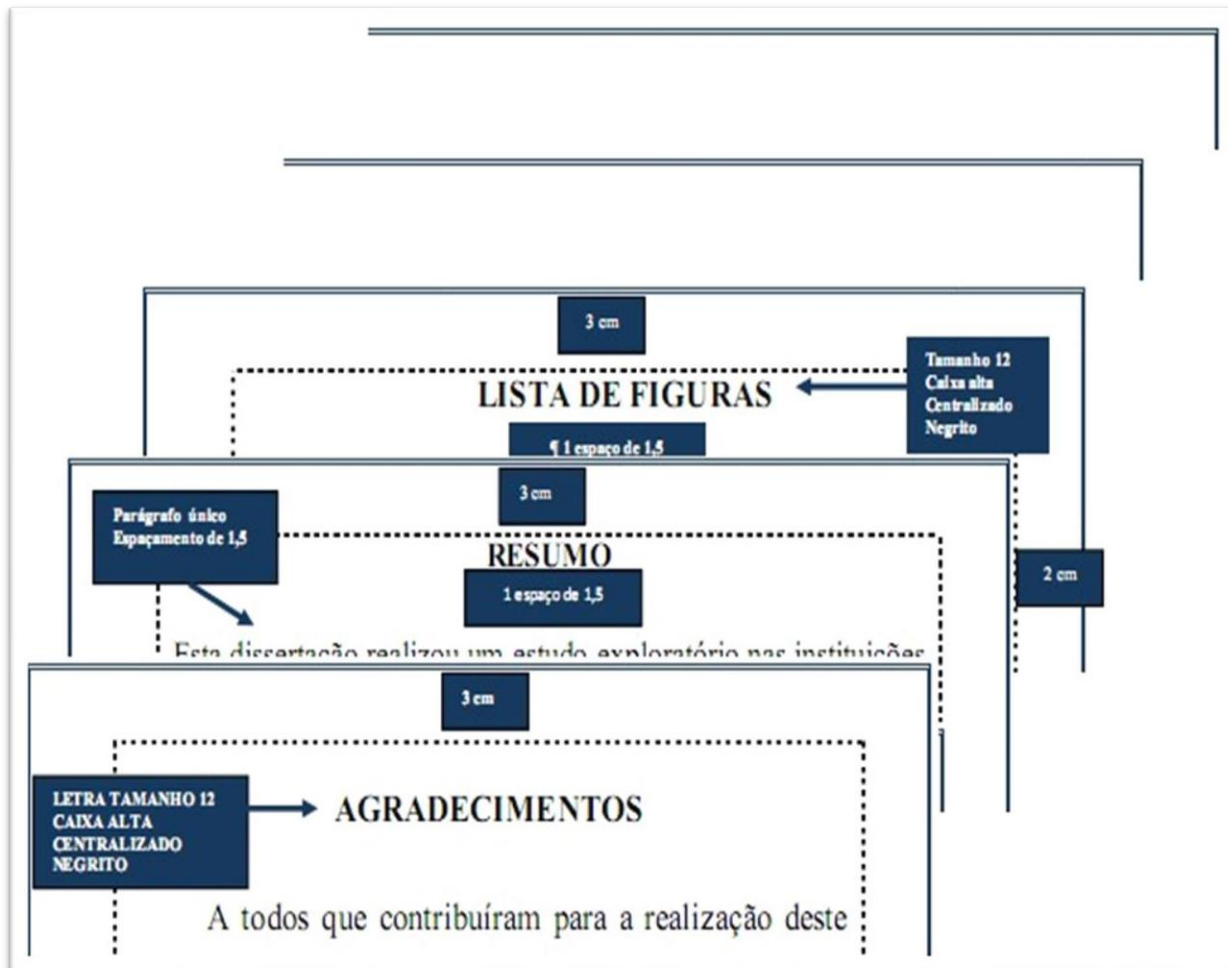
3 cm

Tamanho 12
Caixa alta
Centralizado
Negrito

LISTA DE FIGURAS

¶ 1 espaço de 1,5

3 cm

Parágrafo único
Espaçamento de 1,5

RESUMO

1 espaço de 1,5

2 cm

Esta dissertação realizou um estudo exploratório nas instituições

3 cm

LETRA TAMANHO 12
CAIXA ALTA
CENTRALIZADO
NEGRITO

AGRADECIMENTOS

A todos que contribuíram para a realização deste